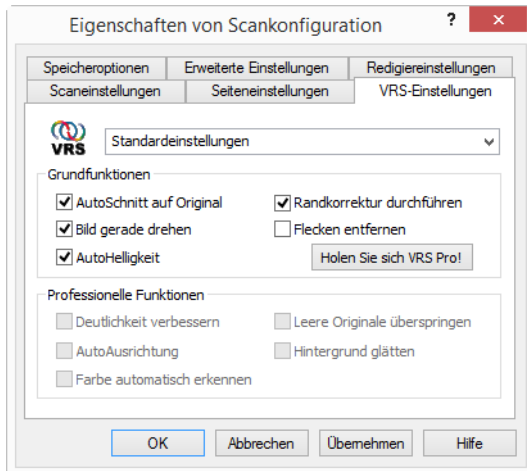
Eigenschaften von Scankonfiguration

?

Speicheroptionen | Erweiterte Einstellungen | Redigiereinstellungen

Scaneinstellungen | Seiteneinstellungen | VRS-Einstellungen

VRS

Standardeinstellungen

Grundfunktionen

AutoSchnitt auf Original

Randkorrektur durchführen

Bild gerade drehen

Flecken entfernen

AutoHelligkeit

Holen Sie sich VRS Pro!

Professionelle Funktionen

Deutlichkeit verbessern

Leere Originale überspringen

AutoAusrichtung

Hintergrund glätten

Farbe automatisch erkennen

OK | Abbrechen | Übernehmen | Hilfe